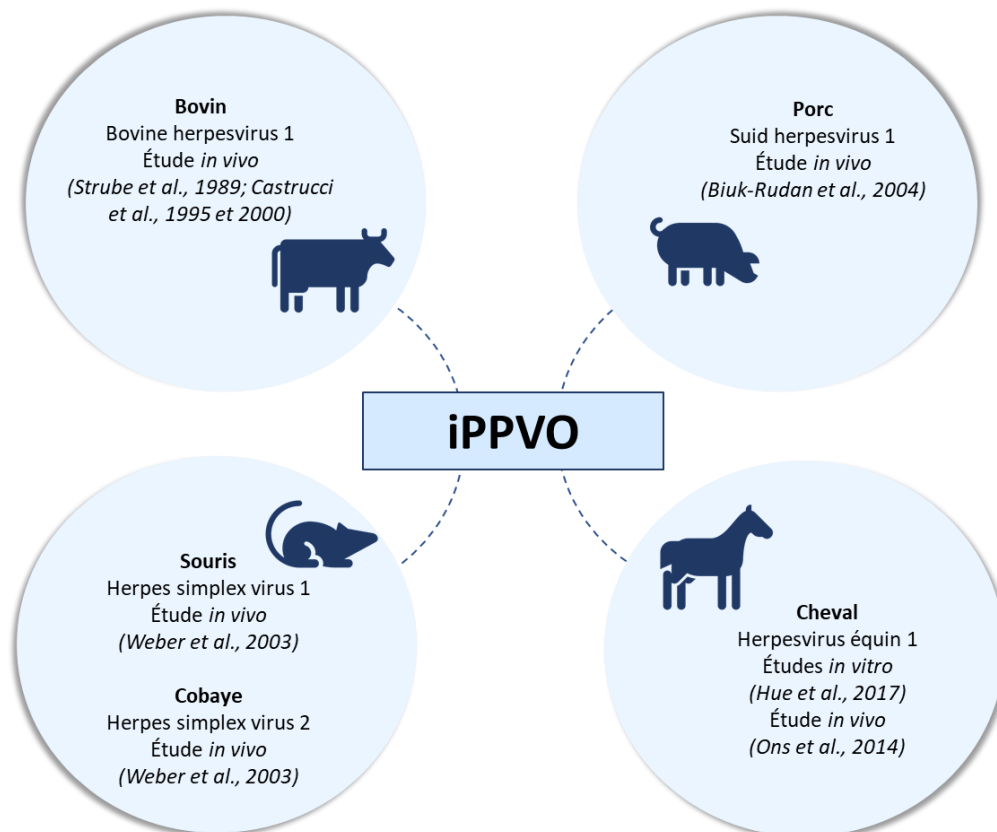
Bovin
Bovine herpesvirus 1
Étude in vivo
(Strube et al., 1989; Castrucci et al., 1995 et 2000)

Porc
Suid herpesvirus 1
Étude in vivo
(Biuk-Rudan et al., 2004)

iPPVO

Souris
Herpes simplex virus 1
Étude in vivo
(Weber et al., 2003)

Cobaye
Herpes simplex virus 2
Étude in vivo
(Weber et al., 2003)

Cheval
Herpesvirus équin 1
Études in vitro
(Hue et al., 2017)
Étude in vivo
(Ons et al., 2014)